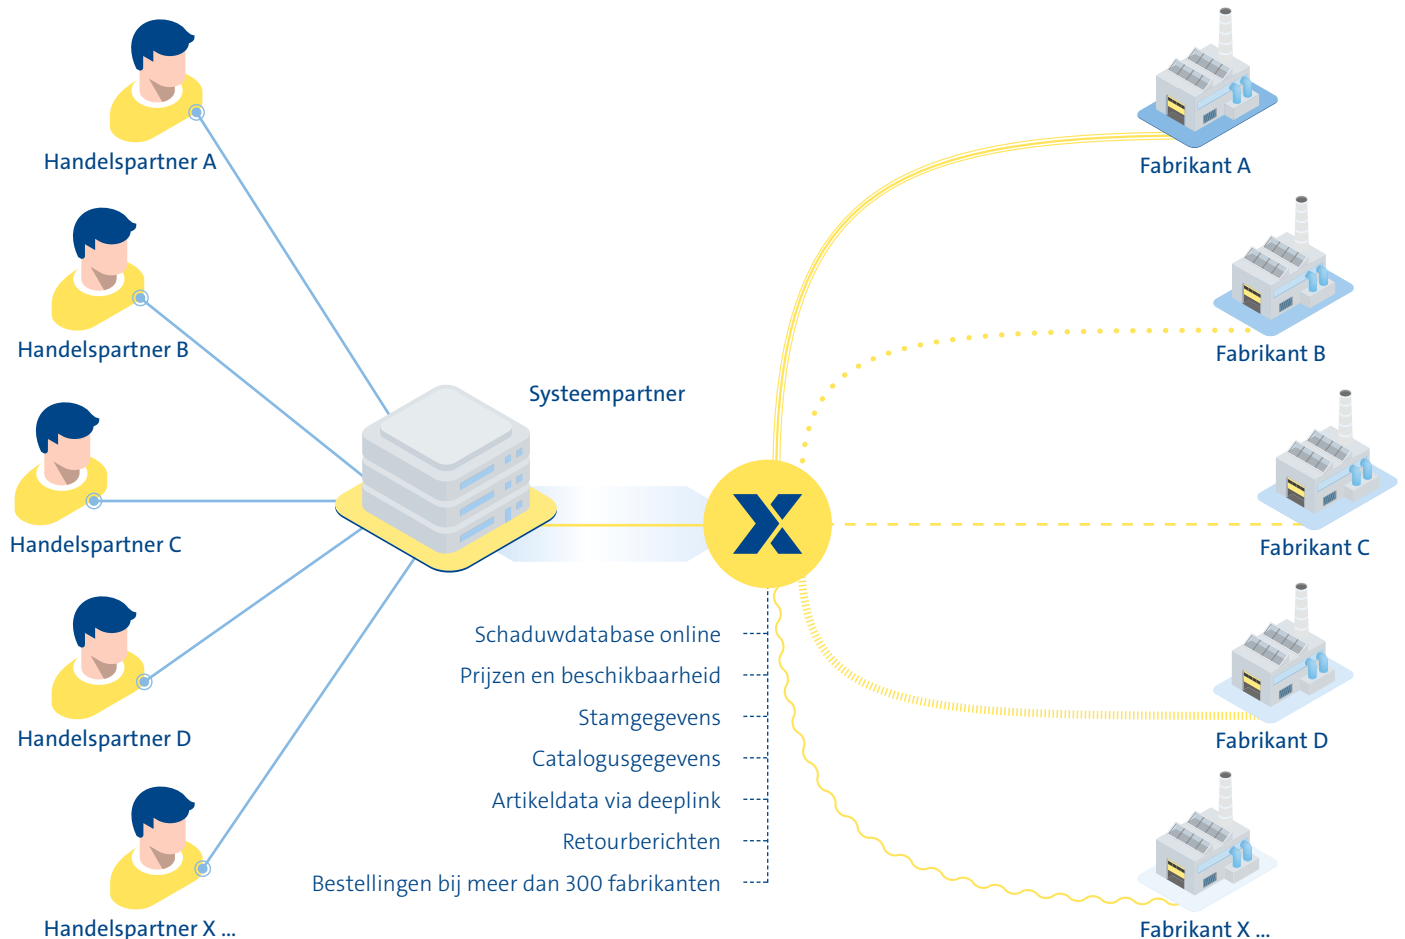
Handelspartner A

Handelspartner B

Handelspartner C

Handelspartner D

Handelspartner X ...

Systeempartner

Fabrikant A

Fabrikant B

Fabrikant C

Fabrikant D

Fabrikant X ...

Schaduwdatabase online

Prijzen en beschikbaarheid

Stamgegevens

Catalogusgegevens

Artikeldata via deeplink

Retourberichten

Bestellingen bij meer dan 300 fabrikanten